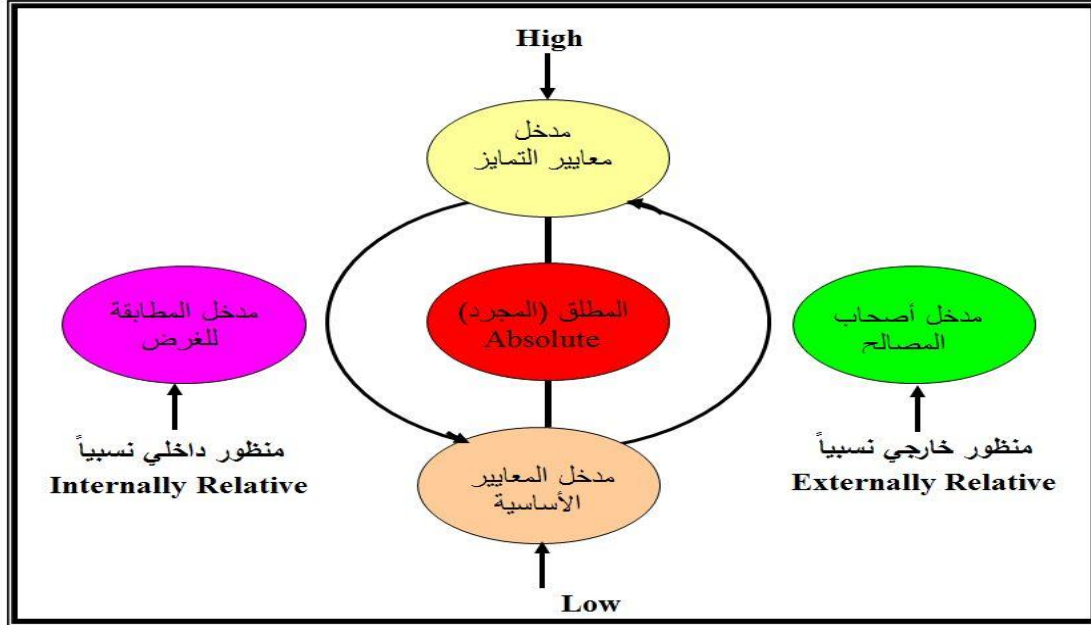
High

مدخل
معايير التمايز

مدخل المطابقة
للغرض

المطلق (المجرد)
Absolute

مدخل أصحاب
المصالح

منظور داخلي نسبياً
Internally Relative

مدخل المعايير
الأساسية

منظور خارجي نسبياً
Externally Relative

Low